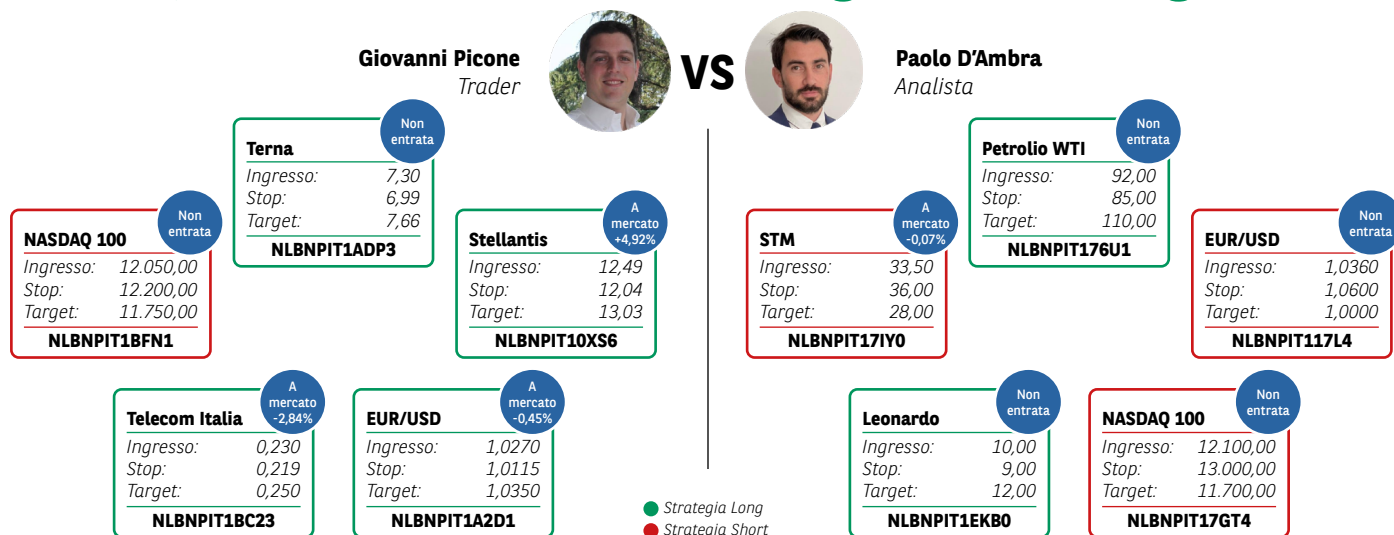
Giovanni Picone
Trader

VS

Paolo D'Ambra
Analista

Terna
Non entrata
Ingresso: 7,30
Stop: 6,99
Target: 7,66
NLBNPIT1ADP3

NASDAQ 100
Non entrata
Ingresso: 12.050,00
Stop: 12.200,00
Target: 11.750,00
NLBNPIT1BFN1

Stellantis
A mercato +4,92%
Ingresso: 12,49
Stop: 12,04
Target: 13,03
NLBNPIT10XS6

Telecom Italia
A mercato -2,84%
Ingresso: 0,230
Stop: 0,219
Target: 0,250
NLBNPIT1BC23

EUR/USD
A mercato -0,45%
Ingresso: 1,0270
Stop: 1,0115
Target: 1,0350
NLBNPIT1A2D1

Petrolio WTI
Non entrata
Ingresso: 92,00
Stop: 85,00
Target: 110,00
NLBNPIT176U1

STM
A mercato -0,07%
Ingresso: 33,50
Stop: 36,00
Target: 28,00
NLBNPIT17IY0

EUR/USD
Non entrata
Ingresso: 1,0360
Stop: 1,0600
Target: 1,0000
NLBNPIT117L4

Leonardo
Non entrata
Ingresso: 10,00
Stop: 9,00
Target: 12,00
NLBNPIT1EKB0

NASDAQ 100
Non entrata
Ingresso: 12.100,00
Stop: 13.000,00
Target: 11.700,00
NLBNPIT17GT4

Strategia Long
Strategia Short